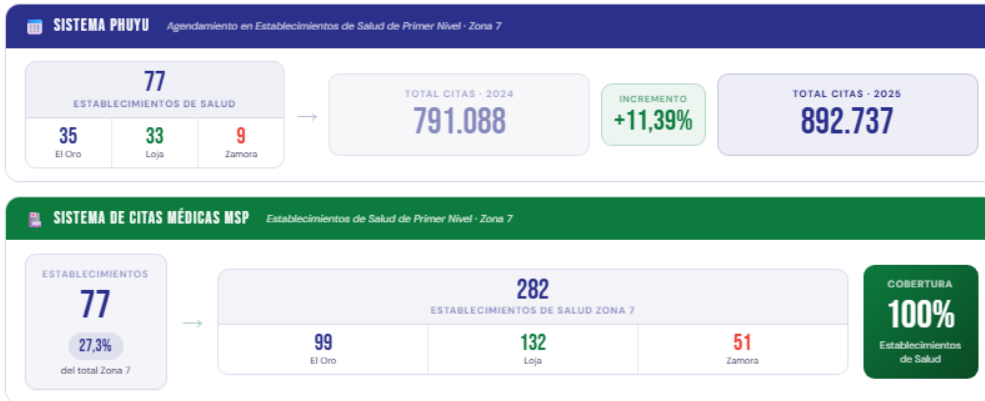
SISTEMA PHUYU Agendamiento en Establecimientos de Salud de Primer Nivel · Zona 7

77
ESTABLECIMIENTOS DE SALUD

| 35 | 33 | 9 |
|---|---|---|
| El Oro | Loja | Zamora |

→

TOTAL CITAS · 2024
791.088

INCREMENTO
+11,39%

TOTAL CITAS · 2025
892.737

SISTEMA DE CITAS MÉDICAS MSP Establecimientos de Salud de Primer Nivel · Zona 7

ESTABLECIMIENTOS
77
27,3%
del total Zona 7

→

282
ESTABLECIMIENTOS DE SALUD ZONA 7

| 99 | 132 | 51 |
|---|---|---|
| El Oro | Loja | Zamora |

COBERTURA
100%
Establecimientos de Salud